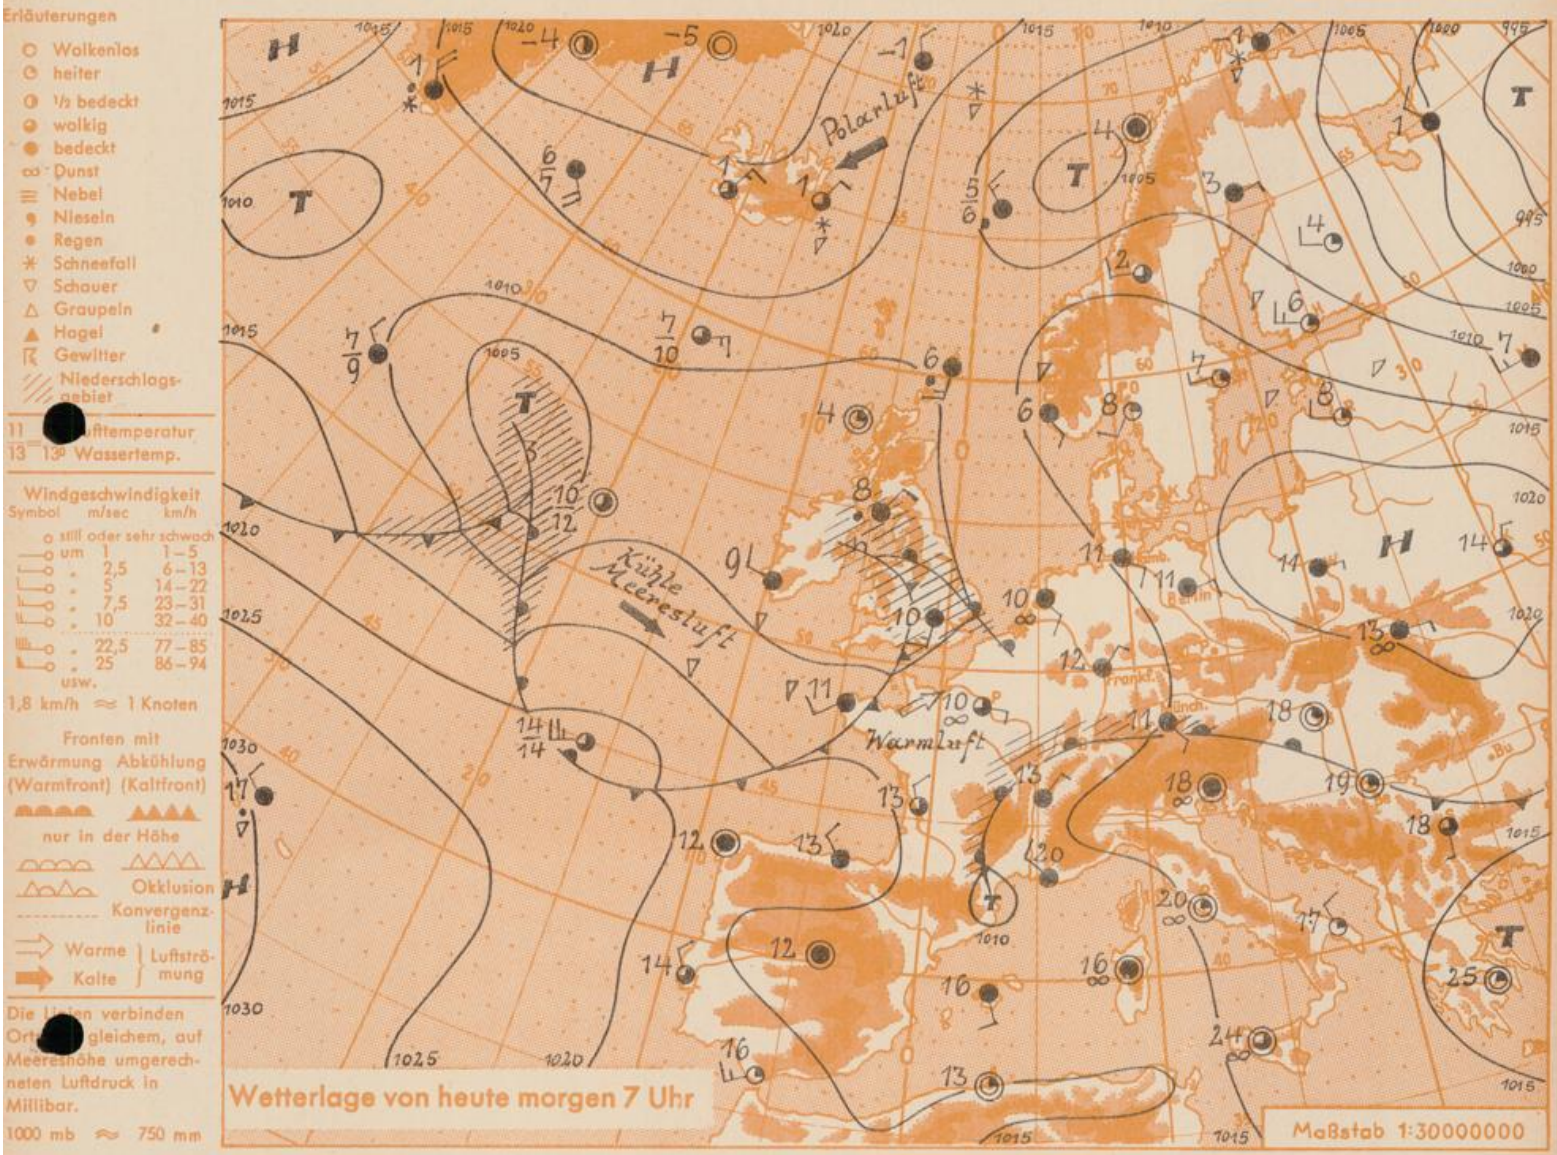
Erläuterungen

Wolkenlos
heiter
½ bedeckt
wolkig
bedeckt
Dunst
Nebel
Nieseln
Regen
Schneefall
Schauer
Graupeln
Hagel
Gewitter
Niederschlagsgebiet

11 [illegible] Lufttemperatur
13 13° Wassertemp.

Windgeschwindigkeit

| Symbol | m/sec | km/h |
|---|---|---|
| o still oder sehr schwach | | |
| um | 1 | 1–5 |
| " | 2,5 | 6–13 |
| " | 5 | 14–22 |
| " | 7,5 | 23–31 |
| " | 10 | 32–40 |
| " | 22,5 | 77–85 |
| " | 25 | 86–94 |
| usw. | | |

1,8 km/h ≈ 1 Knoten

Fronten mit
Erwärmung (Warmfront) Abkühlung (Kaltfront)
nur in der Höhe
Okklusion
Konvergenzlinie
Warme Kalte Luftströmung

Die Linien verbinden Orte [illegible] gleichem, auf Meereshöhe umgerechneten Luftdruck in Millibar.

1000 mb ≈ 750 mm

H H H H H
T T T T T T T T
Polarluft
Kühle Meeresluft
Warmluft
1015 1020 1010 1005 1025 1030 995
Berlin Frankf. Münch. Bu

Wetterlage von heute morgen 7 Uhr

Maßstab 1:30000000